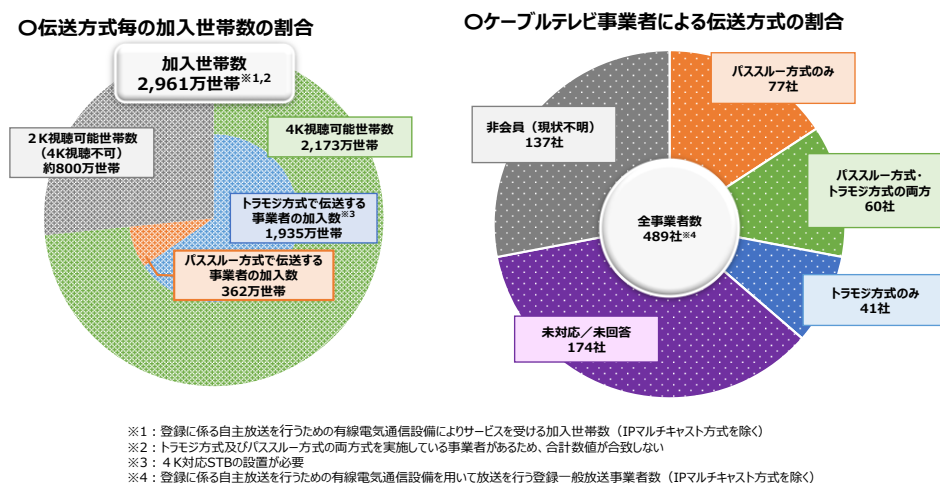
○伝送方式毎の加入世帯数の割合

加入世帯数
2,961万世帯※1,2

2K視聴可能世帯数
（4K視聴不可）
約800万世帯

4K視聴可能世帯数
2,173万世帯

トラモジ方式で伝送する事業者の加入数※3
1,935万世帯

パススルー方式で伝送する事業者の加入数
362万世帯

○ケーブルテレビ事業者による伝送方式の割合

非会員（現状不明）
137社

パススルー方式のみ
77社

パススルー方式・トラモジ方式の両方
60社

全事業者数
489社※4

トラモジ方式のみ
41社

未対応／未回答
174社

※1：登録に係る自主放送を行うための有線電気通信設備によりサービスを受ける加入世帯数（IPマルチキャスト方式を除く）
※2：トラモジ方式及びパススルー方式の両方式を実施している事業者があるため、合計数値が合致しない
※3：４K対応STBの設置が必要
※4：登録に係る自主放送を行うための有線電気通信設備を用いて放送を行う登録一般放送事業者数（IPマルチキャスト方式を除く）